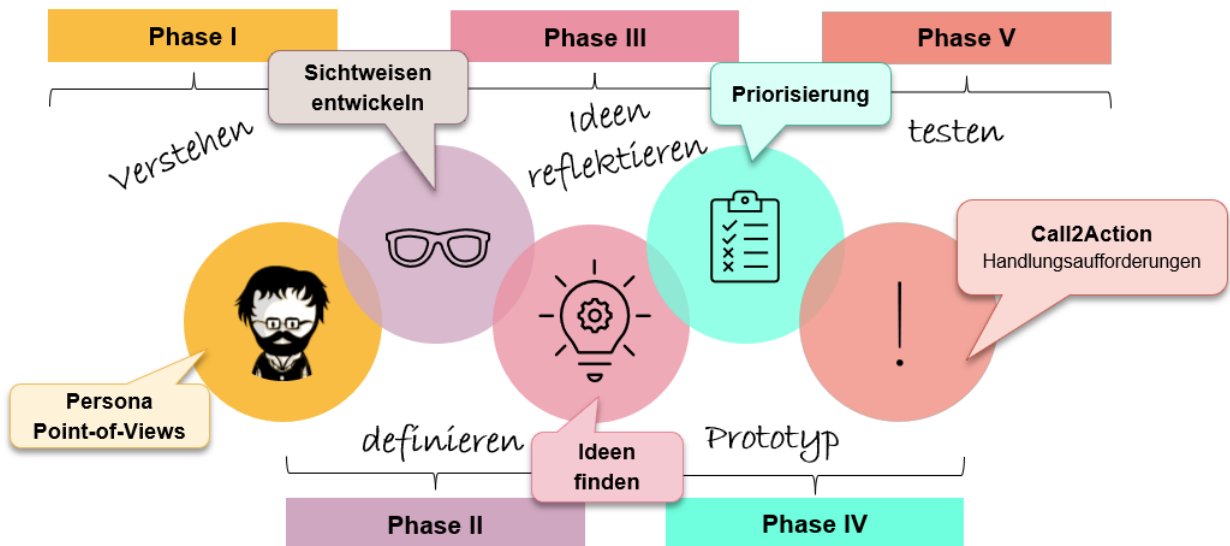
Phase I

Phase III

Phase V

Sichtweisen entwickeln

Priorisierung

Verstehen

Ideen reflektieren

testen

Call2Action
Handlungsaufforderungen

!

Persona
Point-of-Views

definieren

Ideen finden

Prototyp

Phase II

Phase IV